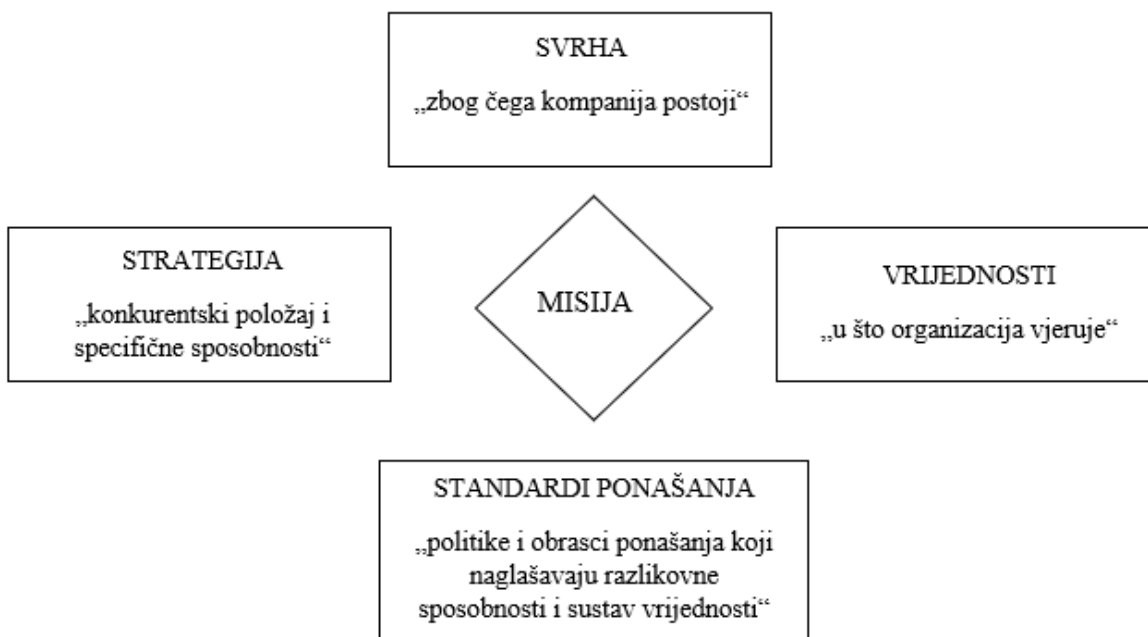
SVRHA

„zbog čega kompanija postoji“

STRATEGIJA

„konkurentski položaj i specifične sposobnosti“

MISIJA

VRIJEDNOSTI

„u što organizacija vjeruje“

STANDARDI PONAŠANJA

„politike i obrasci ponašanja koji naglašavaju razlikovne sposobnosti i sustav vrijednosti“